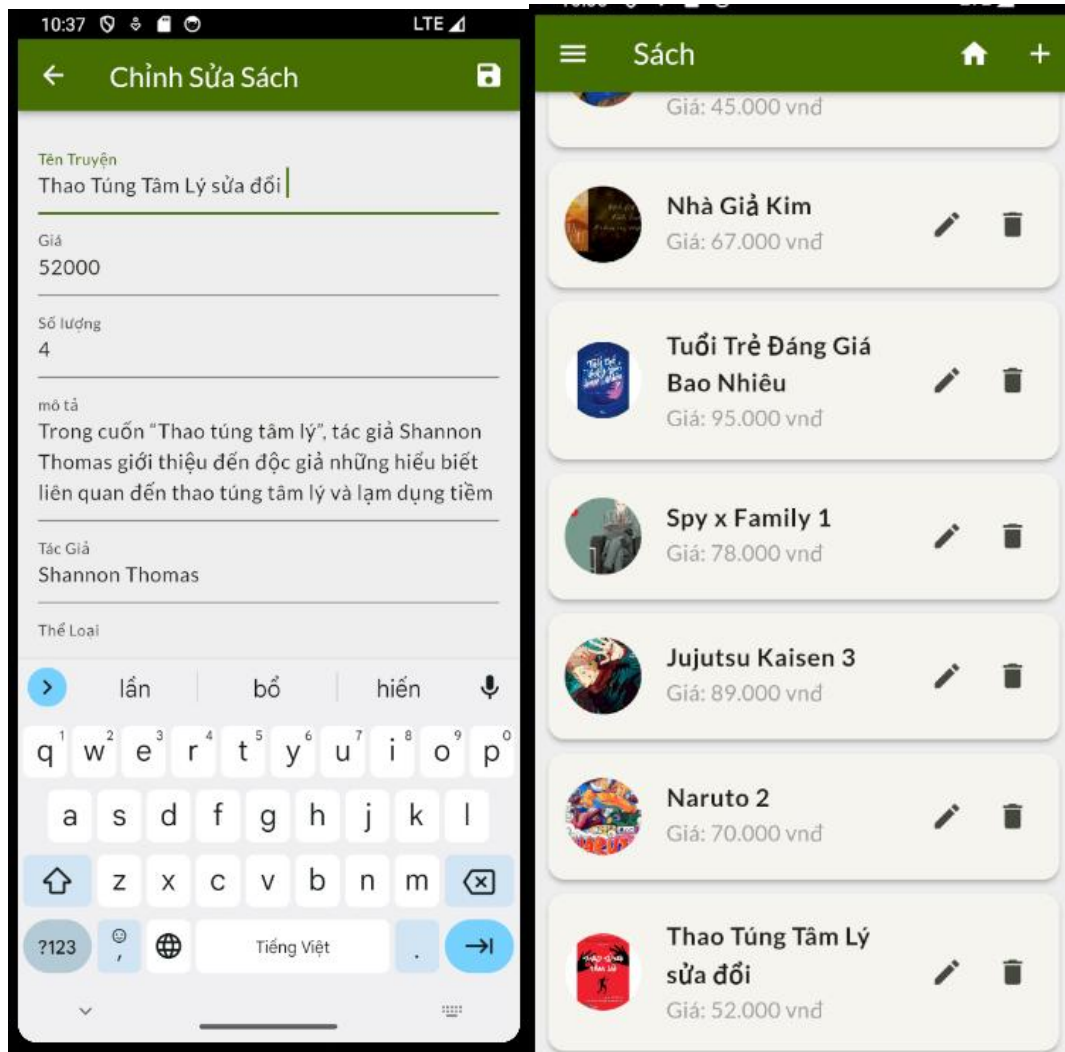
10:37 LTE

Chỉnh Sửa Sách

Tên Truyện
Thao Túng Tâm Lý sửa đổi

Giá
52000

Số lượng
4

mô tả
Trong cuốn "Thao túng tâm lý", tác giả Shannon Thomas giới thiệu đến độc giả những hiểu biết liên quan đến thao túng tâm lý và lạm dụng tiềm

Tác Giả
Shannon Thomas

Thể Loại

lần bổ hiến

q w e r t y u i o p
a s d f g h j k l
z x c v b n m
?123 , Tiếng Việt .

Sách

Giá: 45.000 vnđ

Nhà Giả Kim
Giá: 67.000 vnđ

Tuổi Trẻ Đáng Giá Bao Nhiêu
Giá: 95.000 vnđ

Spy x Family 1
Giá: 78.000 vnđ

Jujutsu Kaisen 3
Giá: 89.000 vnđ

Naruto 2
Giá: 70.000 vnđ

Thao Túng Tâm Lý sửa đổi
Giá: 52.000 vnđ